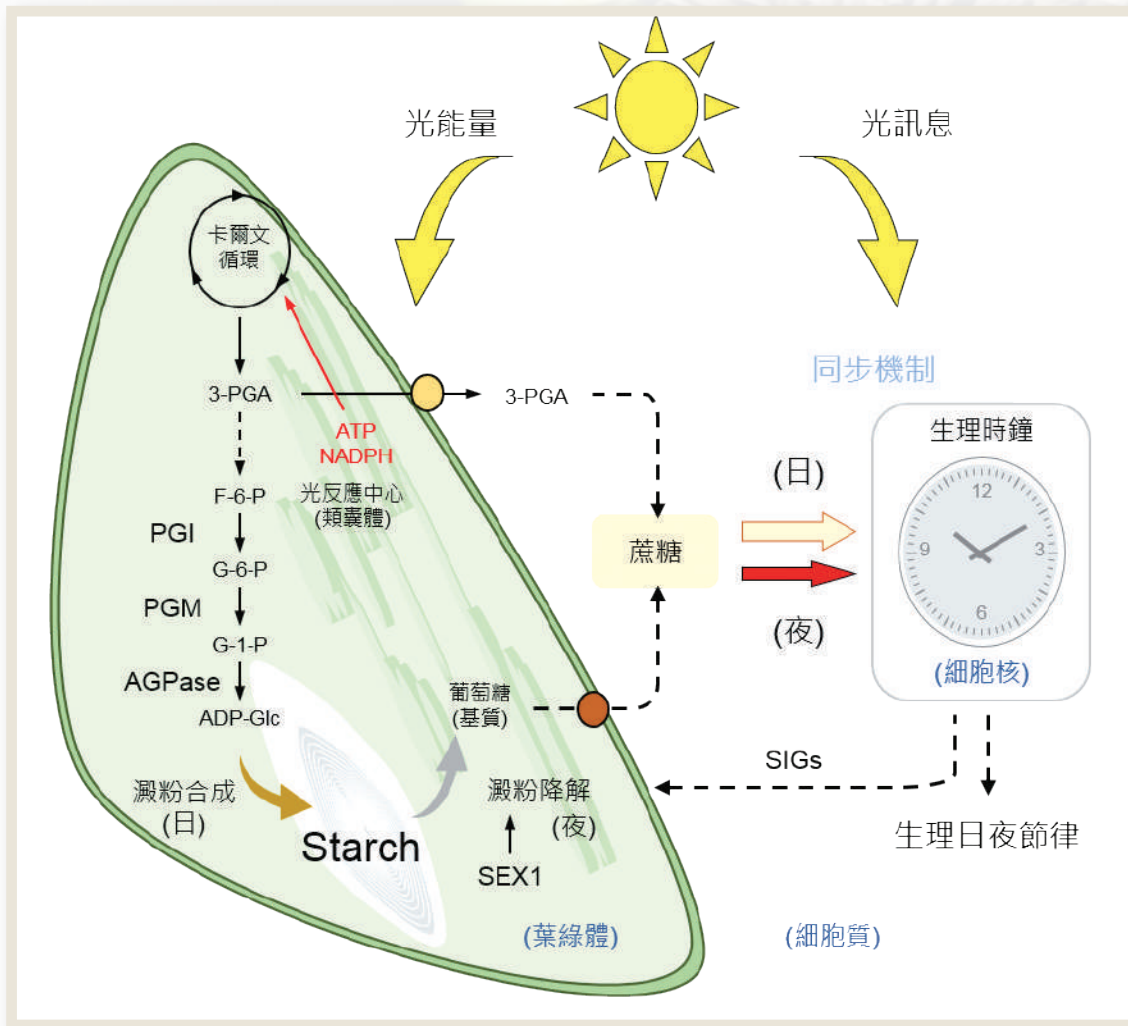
光能量

光訊息

卡爾文
循環

3-PGA

ATP
NADPH

光反應中心
(類囊體)

F-6-P

PGI

G-6-P

PGM

G-1-P

AGPase

ADP-Glc

澱粉合成
(日)

Starch

葡萄糖
(基質)

澱粉降解
(夜)

SEX1

(葉綠體)

3-PGA

蔗糖

同步機制

生理時鐘

(日)

(夜)

12
9
3
6

(細胞核)

SIGs

生理日夜節律

(細胞質)